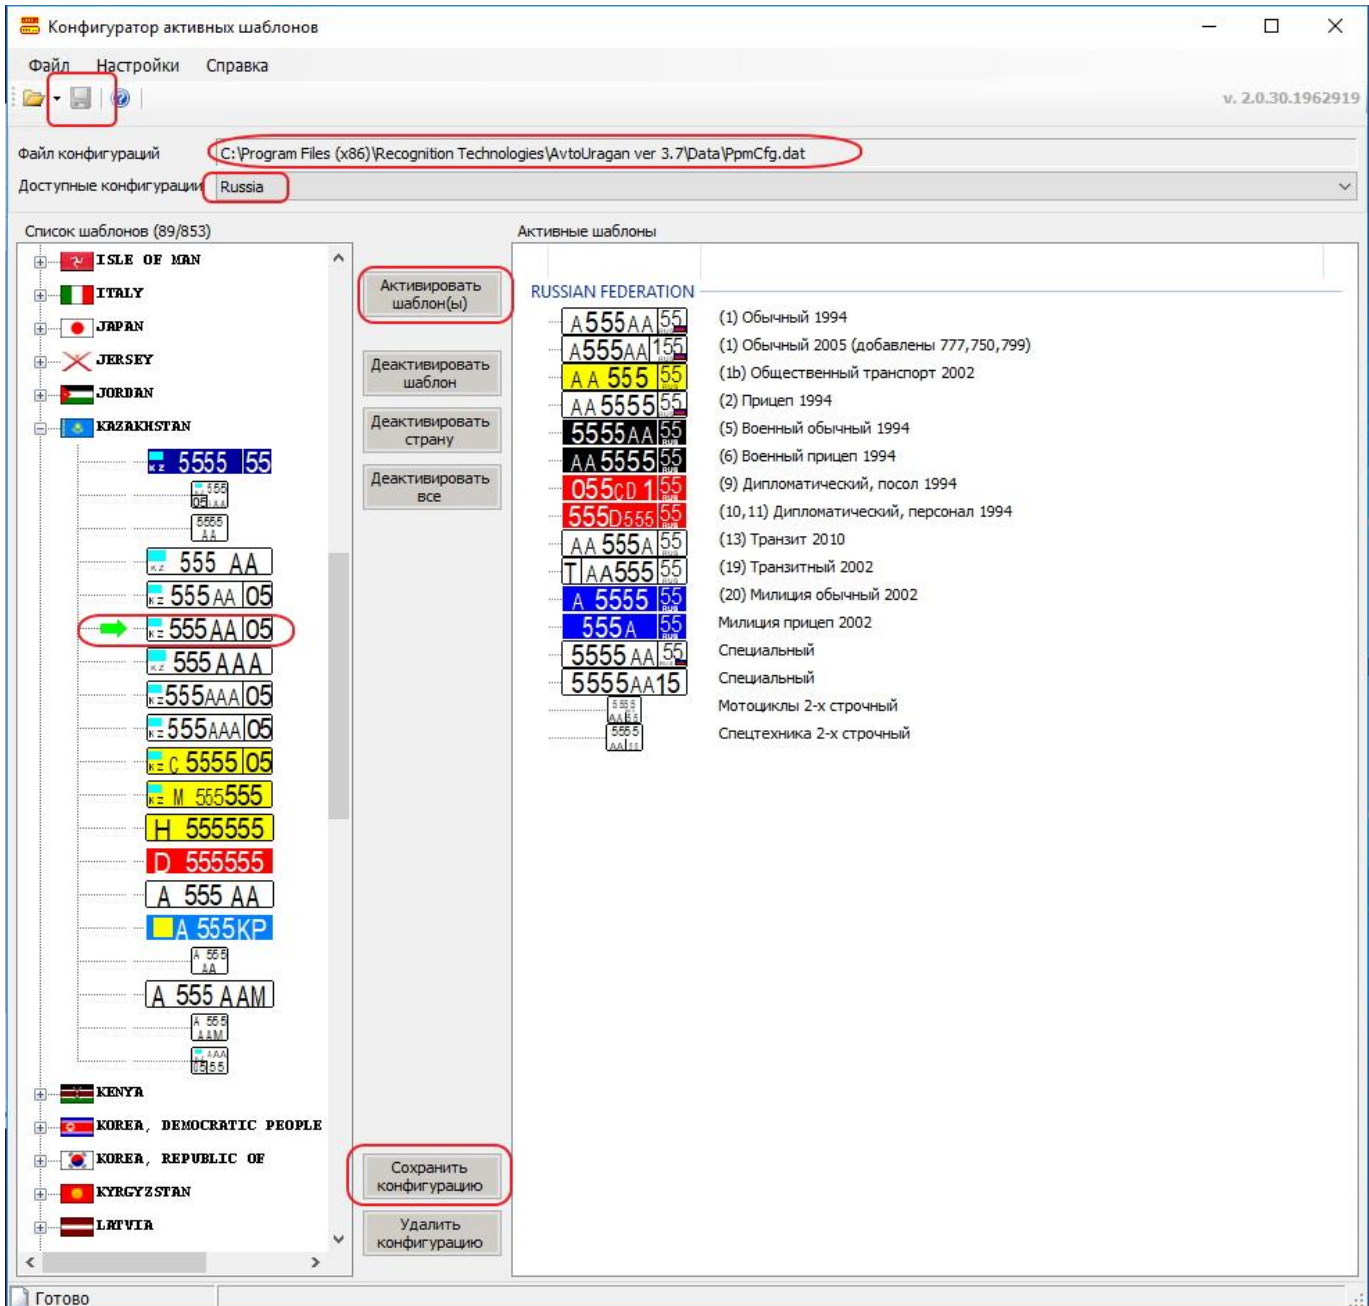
Конфигуратор активных шаблонов

Файл Настройки Справка

v. 2.0.30.1962919

Файл конфигураций C:\Program Files (x86)\Recognition Technologies\AvtoUragan ver 3.7\Data\PpmCfg.dat
Доступные конфигурации Russia

Список шаблонов (89/853)

ISLE OF MAN
ITALY
JAPAN
JERSEY
JORDAN
KAZAKHSTAN
KZ 5555 55
555 05 AA
5555 AA
KZ 555 AA
KZ 555 AA 05
KZ 555 AA 05
KZ 555 AAA
KZ 555AAA 05
KZ 555AAA 05
KZ C 5555 05
KZ M 555555
H 555555
D 555555
A 555 AA
A 555KP
A 555 AA
A 555 AAM
A 555 AAM
AAA 05 55
KENYA
KOREA, DEMOCRATIC PEOPLE
KOREA, REPUBLIC OF
KYRGYZSTAN
LATVIA

Активировать шаблон(ы)
Деактивировать шаблон
Деактивировать страну
Деактивировать все
Сохранить конфигурацию
Удалить конфигурацию

Активные шаблоны

RUSSIAN FEDERATION

A 555 AA 55 — (1) Обычный 1994
A555AA 155 — (1) Обычный 2005 (добавлены 777,750,799)
AA 555 55 — (1b) Общественный транспорт 2002
AA 5555 55 — (2) Прицеп 1994
5555 AA 55 — (5) Военный обычный 1994
AA 5555 55 — (6) Военный прицеп 1994
055 CD 1 55 — (9) Дипломатический, посол 1994
555 D 555 55 — (10,11) Дипломатический, персонал 1994
AA 555 A 55 — (13) Транзит 2010
T AA555 55 — (19) Транзитный 2002
A 5555 55 — (20) Милиция обычный 2002
555 A 55 — Милиция прицеп 2002
5555 AA 55 — Специальный
5555AA15 — Специальный
5555 AA 55 — Мотоциклы 2-х строчный
5555 AA 55 — Спецтехника 2-х строчный

Готово